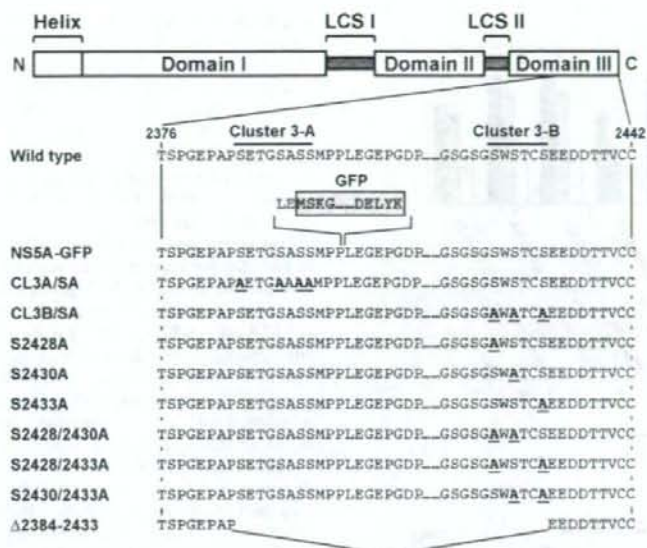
Helix

LCS I

LCS II

N

Domain I

Domain II

Domain III

C

2376

Cluster 3-A

Cluster 3-B

2442

Wild type

TSPGEPAPSETGSASSMPPLEGEPGDP...GSGSGSWSTCSEEDDTTVCC

GFP

LEMSKG...DELYK

NS5A-GFP

TSPGEPAPSETGSASSMPPLEGEPGDP...GSGSGSWSTCSEEDDTTVCC

CL3A/SA

TSPGEPAPAETGAAAAMPPLEGEPGDP...GSGSGSWSTCSEEDDTTVCC

CL3B/SA

TSPGEPAPSETGSASSMPPLEGEPGDP...GSGSGAWATCAEEDDTTVCC

S2428A

TSPGEPAPSETGSASSMPPLEGEPGDP...GSGSGAWSTCSEEDDTTVCC

S2430A

TSPGEPAPSETGSASSMPPLEGEPGDP...GSGSGSWATCSEEDDTTVCC

S2433A

TSPGEPAPSETGSASSMPPLEGEPGDP...GSGSGSWSTCAEEDDTTVCC

S2428/2430A

TSPGEPAPSETGSASSMPPLEGEPGDP...GSGSGAWATCSEEDDTTVCC

S2428/2433A

TSPGEPAPSETGSASSMPPLEGEPGDP...GSGSGAWSTCAEEDDTTVCC

S2430/2433A

TSPGEPAPSETGSASSMPPLEGEPGDP...GSGSGSWATCAEEDDTTVCC

$\Delta$2384-2433

TSPGEPAP

EEDDTTVCC